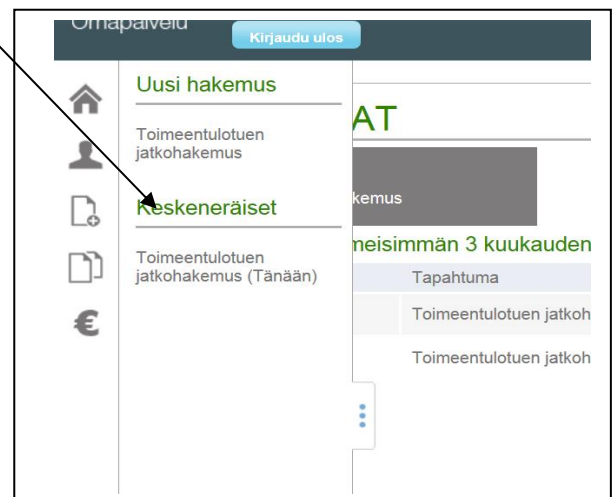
Omapalvelu

Kirjaudu ulos

Uusi hakemus

Toimeentulotuen jatkohakemus

Keskeneräiset

Toimeentulotuen jatkohakemus (Tänään)

AT

kemus

meisimmän 3 kuukauden

Tapahtuma

Toimeentulotuen jatkoh

Toimeentulotuen jatkoh

€